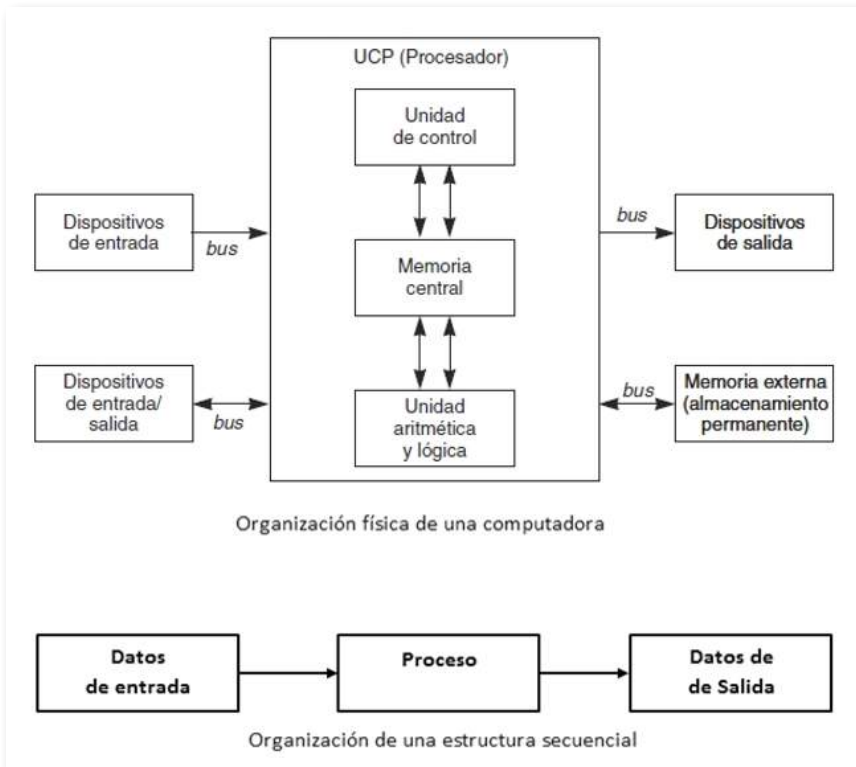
UCP (Procesador)

Unidad de control

Dispositivos de entrada

bus

Memoria central

bus

Dispositivos de salida

Dispositivos de entrada/ salida

bus

Unidad aritmética y lógica

bus

Memoria externa (almacenamiento permanente)

Organización física de una computadora

Datos de entrada

Proceso

Datos de Salida

Organización de una estructura secuencial